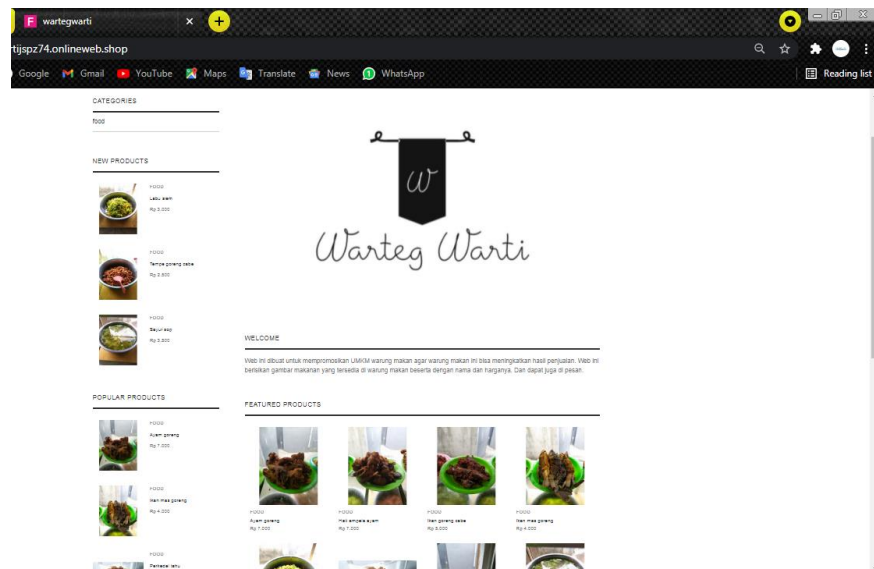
wartegwarti
tijspz74.onlineweb.shop
Google Gmail YouTube Maps Translate News WhatsApp
Reading list

CATEGORIES
food

NEW PRODUCTS
FOOD
Labu siam
Rp 3.000
FOOD
Tempe goreng cabe
Rp 2.500
FOOD
Sayur sop
Rp 3.500

POPULAR PRODUCTS
FOOD
Ayam goreng
Rp 7.000
FOOD
Ikan mas goreng
Rp 4.000
FOOD
Perkedel tahu

W
Warteg Warti

WELCOME
Web ini dibuat untuk mempromosikan UMKM warung makan agar warung makan ini bisa meningkatkan hasil penjualan. Web ini berisikan gambar makanan yang tersedia di warung makan beserta dengan nama dan harganya. Dan dapat juga di pesan.

FEATURED PRODUCTS
FOOD
Ayam goreng
Rp 7.000
FOOD
Hati empela ayam
Rp 7.000
FOOD
Ikan goreng cabe
Rp 5.000
FOOD
Ikan mas goreng
Rp 4.000